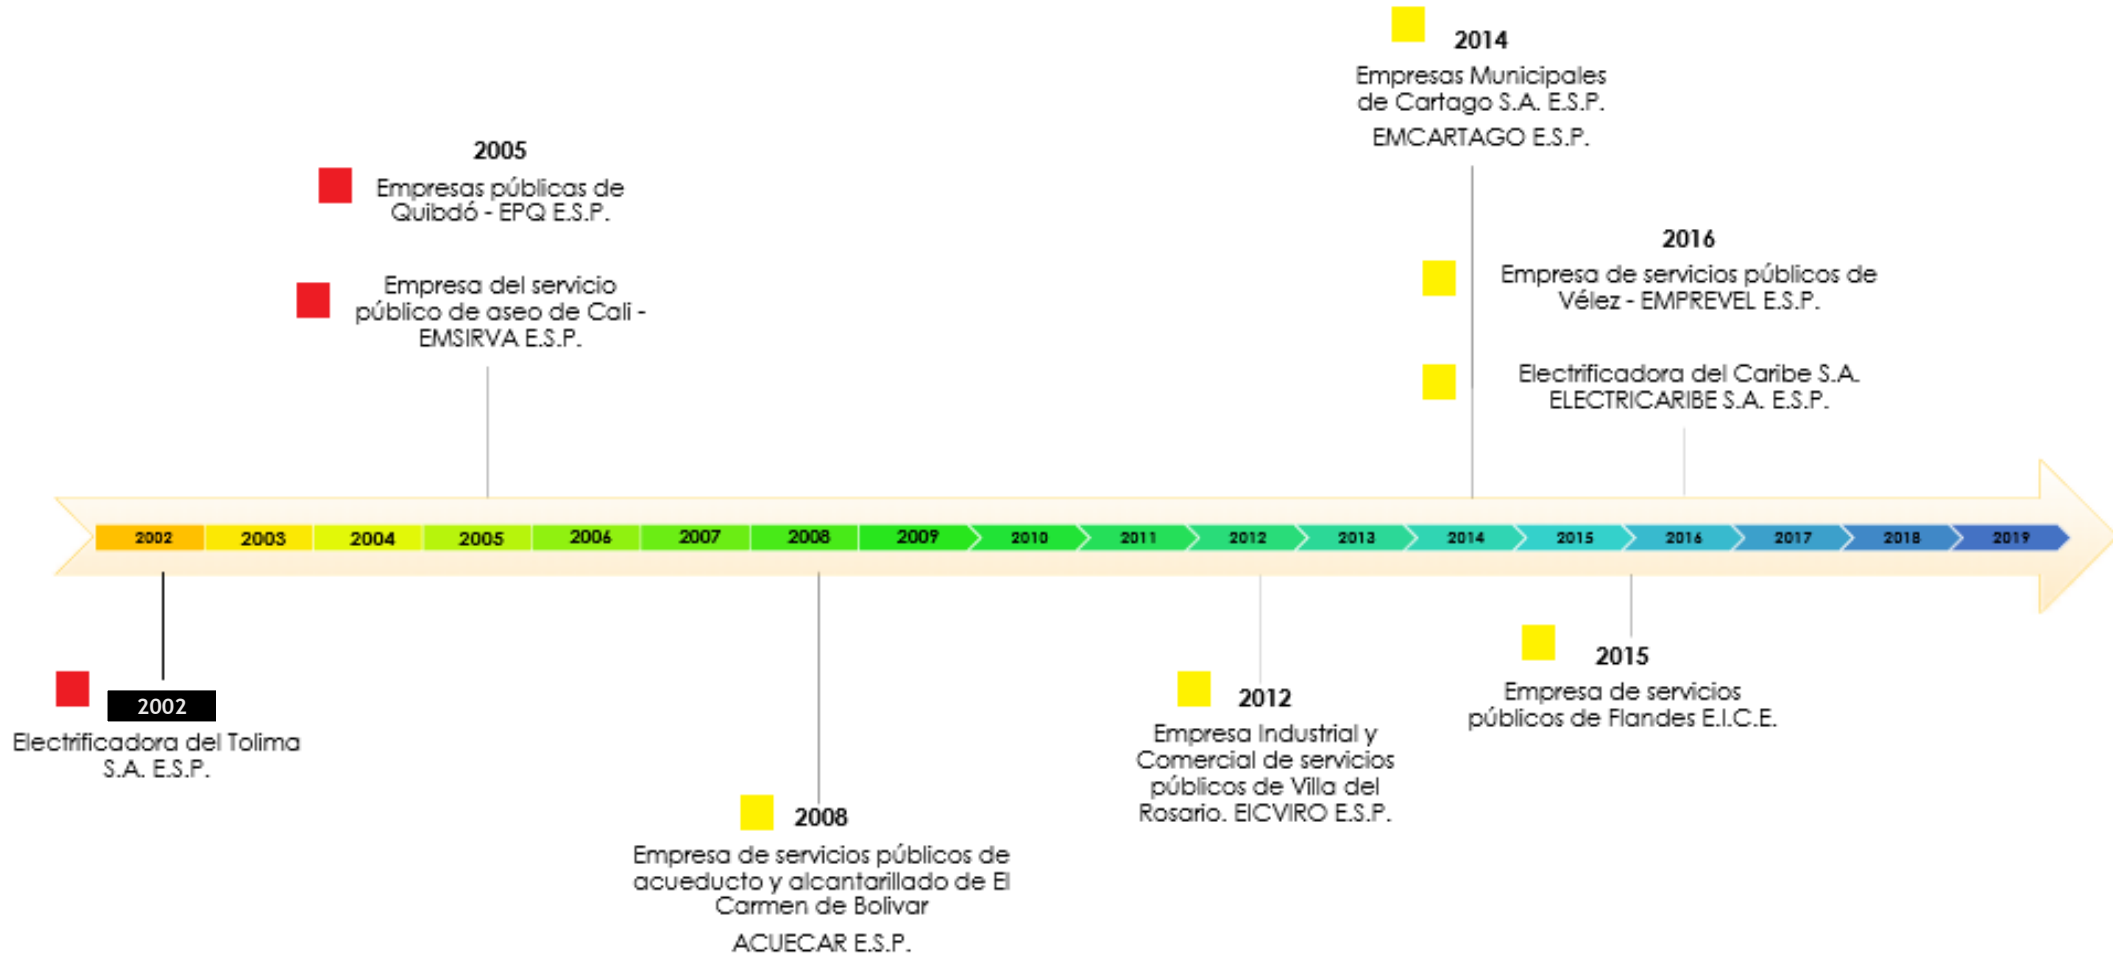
2014
Empresas Municipales de Cartago S.A. E.S.P.
EMCARTAGO E.S.P.

2005
Empresas públicas de Quibdó - EPQ E.S.P.

Empresa del servicio público de aseo de Cali - EMSIRVA E.S.P.

2016
Empresa de servicios públicos de Vélez - EMPREVEL E.S.P.

Electrificadora del Caribe S.A. ELECTRICARIBE S.A. E.S.P.

2002 2003 2004 2005 2006 2007 2008 2009 2010 2011 2012 2013 2014 2015 2016 2017 2018 2019

2002
Electrificadora del Tolima S.A. E.S.P.

2008
Empresa de servicios públicos de acueducto y alcantarillado de El Carmen de Bolivar
ACUECAR E.S.P.

2012
Empresa Industrial y Comercial de servicios públicos de Villa del Rosario. EICVIRO E.S.P.

2015
Empresa de servicios públicos de Flandes E.I.C.E.